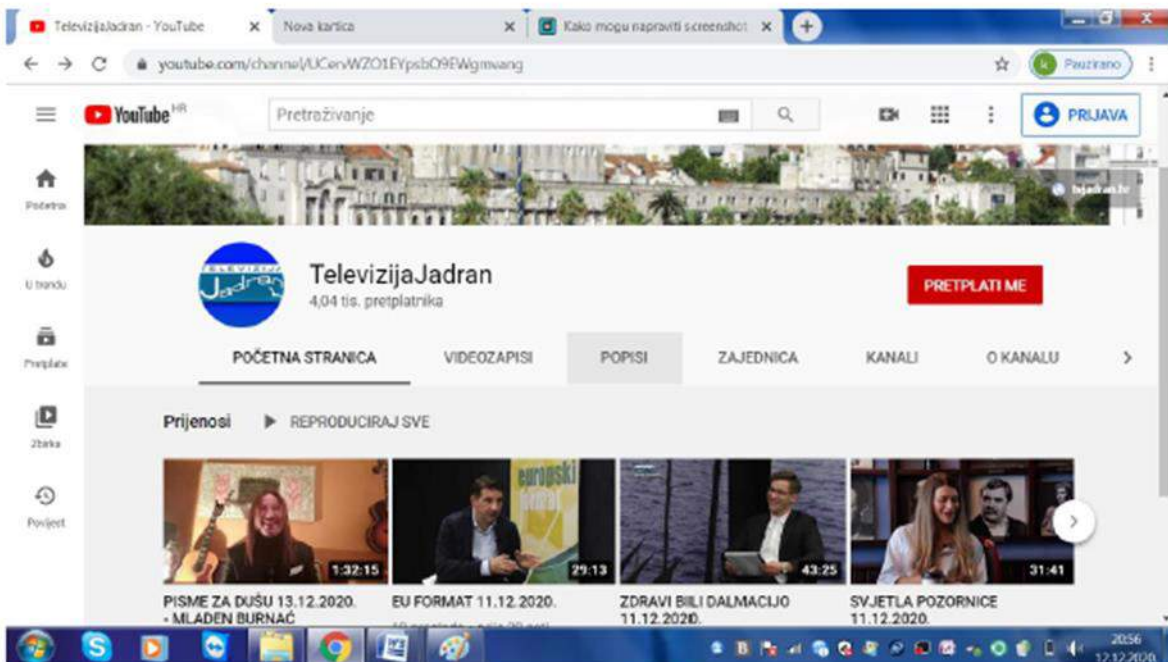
TelevizijaJadran - YouTube
Nova kartica
Kako mogu napraviti screenshot
youtube.com/channel/UCervWZO1EYpsbO9EWgmwang
Pauzirano
YouTube HR
Pretraživanje
PRIJAVA
Početna
U trendu
Pretplate
Zbirka
Povijest
TelevizijaJadran
4,04 tis. pretplatnika
PRETPLATI ME
POČETNA STRANICA
VIDEOZAPISI
POPISI
ZAJEDNICA
KANALI
O KANALU
Prijenosi
REPRODUCIRAJ SVE
1:32:15
29:13
43:25
31:41
PISME ZA DUŠU 13.12.2020. - MLADEN BURNAĆ
EU FORMAT 11.12.2020.
ZDRAVI BILI DALMACIJO 11.12.2020.
SVJETLA POZORNICE 11.12.2020.
20:56
12.12.2020.